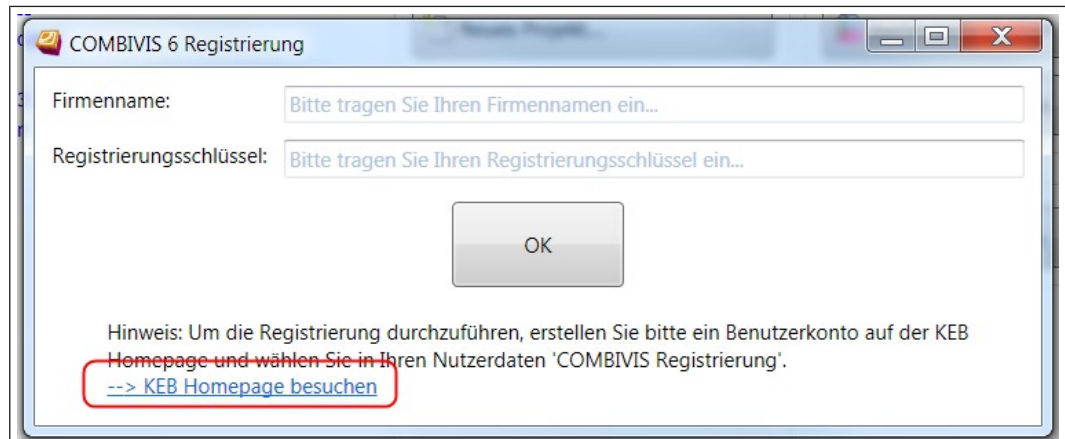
COMBIVIS 6 Registrierung

Firmenname: Bitte tragen Sie Ihren Firmennamen ein...

Registrierungsschlüssel: Bitte tragen Sie Ihren Registrierungsschlüssel ein...

OK

Hinweis: Um die Registrierung durchzuführen, erstellen Sie bitte ein Benutzerkonto auf der KEB Homepage und wählen Sie in Ihren Nutzerdaten 'COMBIVIS Registrierung'.
--> KEB Homepage besuchen